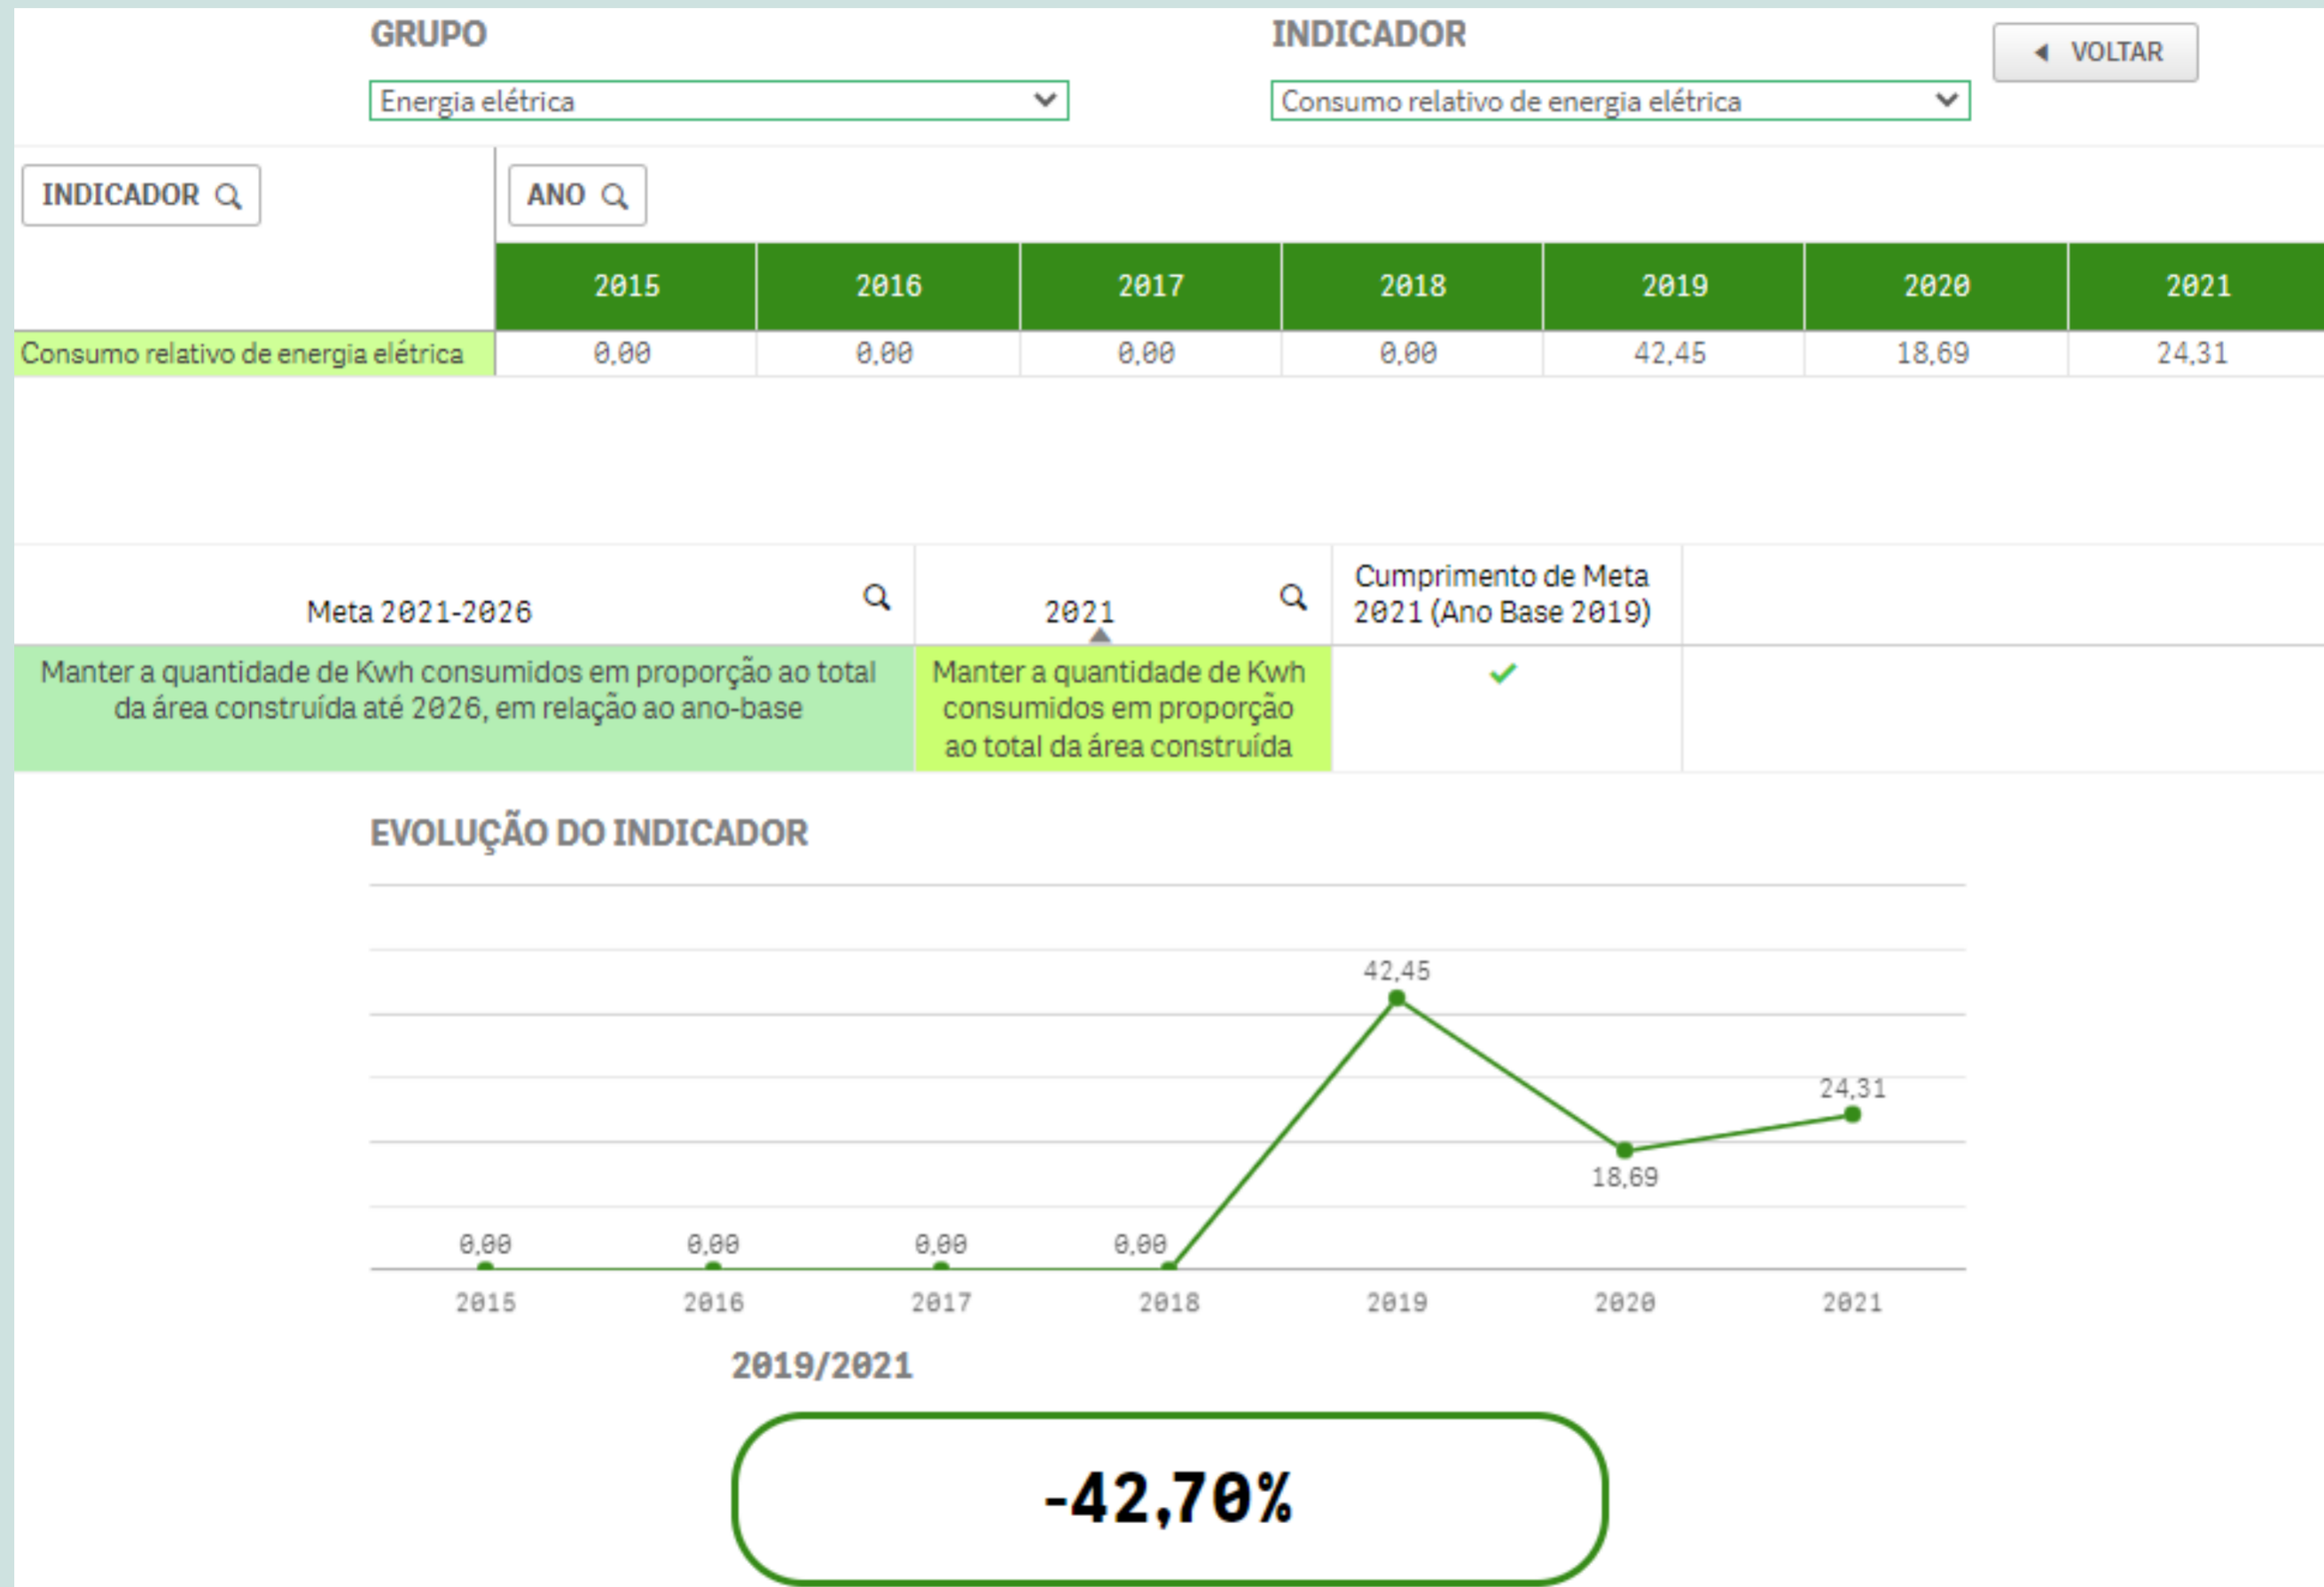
GRUPO

Energia elétrica

INDICADOR

Consumo relativo de energia elétrica

VOLTAR

INDICADOR

ANO

| | 2015 | 2016 | 2017 | 2018 | 2019 | 2020 | 2021 |
|---|---|---|---|---|---|---|---|
| Consumo relativo de energia elétrica | 0,00 | 0,00 | 0,00 | 0,00 | 42,45 | 18,69 | 24,31 |

| Meta 2021-2026 | 2021 | Cumprimento de Meta 2021 (Ano Base 2019) |
|---|---|---|
| Manter a quantidade de Kwh consumidos em proporção ao total da área construída até 2026, em relação ao ano-base | Manter a quantidade de Kwh consumidos em proporção ao total da área construída | ✓ |

EVOLUÇÃO DO INDICADOR

0,00 0,00 0,00 0,00 42,45 18,69 24,31

2015 2016 2017 2018 2019 2020 2021

2019/2021

-42,70%